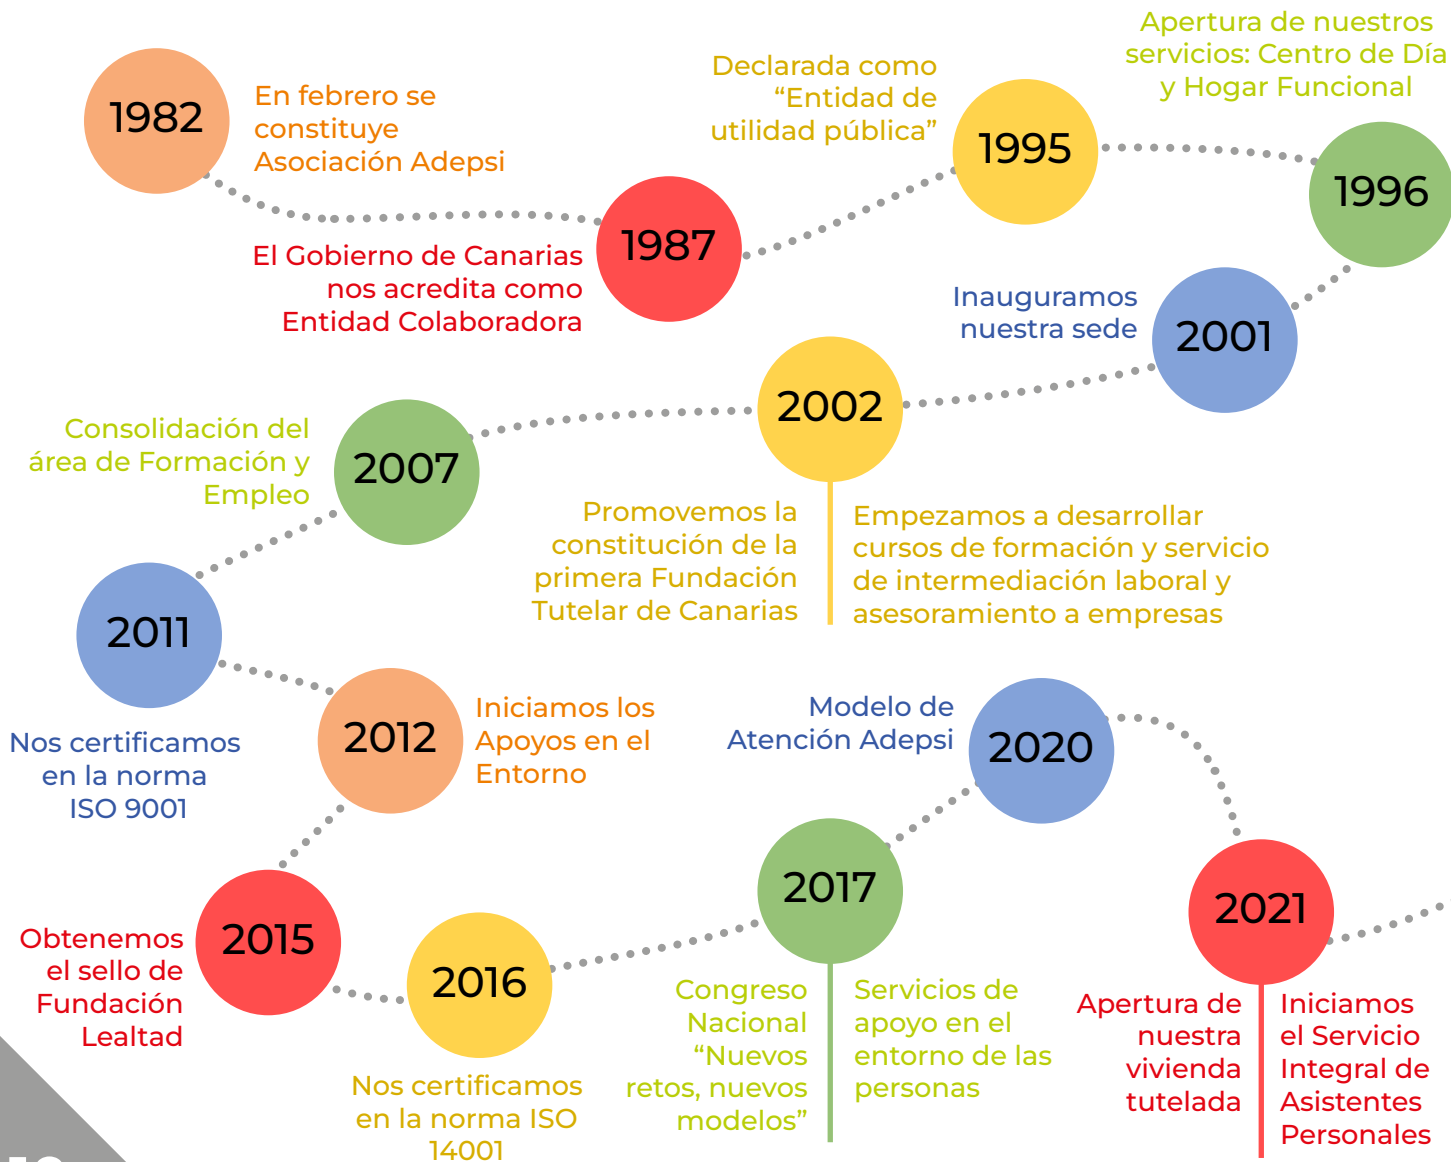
1982
En febrero se constituye Asociación Adepsi

1987
El Gobierno de Canarias nos acredita como Entidad Colaboradora

Declarada como “Entidad de utilidad pública”
1995

Apertura de nuestros servicios: Centro de Día y Hogar Funcional
1996

Inauguramos nuestra sede
2001

2002
Promovemos la constitución de la primera Fundación Tutelar de Canarias
Empezamos a desarrollar cursos de formación y servicio de intermediación laboral y asesoramiento a empresas

Consolidación del área de Formación y Empleo
2007

2011
Nos certificamos en la norma ISO 9001

2012
Iniciamos los Apoyos en el Entorno

Modelo de Atención Adepsi
2020

2015
Obtenemos el sello de Fundación Lealtad

2016
Nos certificamos en la norma ISO 14001

2017
Congreso Nacional “Nuevos retos, nuevos modelos”
Servicios de apoyo en el entorno de las personas

2021
Apertura de nuestra vivienda tutelada
Iniciamos el Servicio Integral de Asistentes Personales